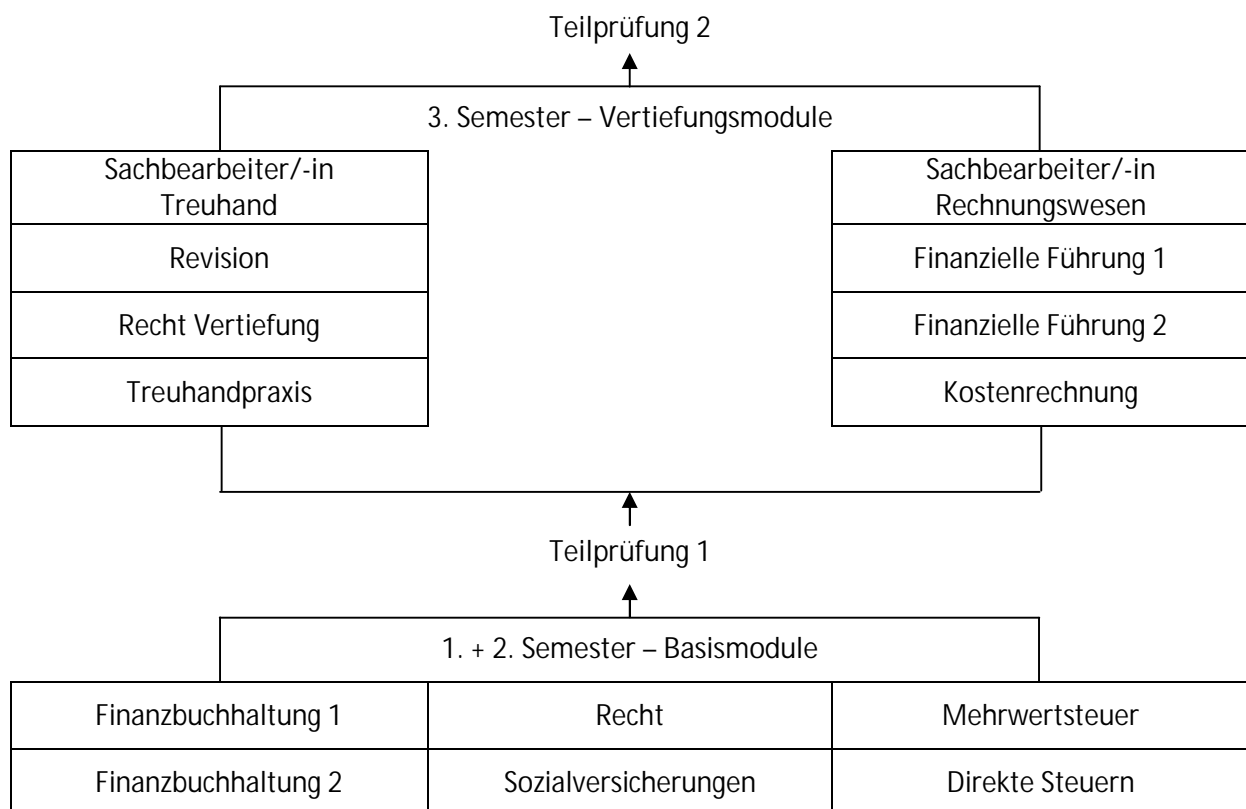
Teilprüfung 2

3. Semester – Vertiefungsmodule

Sachbearbeiter/-in Treuhand

Revision

Recht Vertiefung

Treuhandpraxis

Sachbearbeiter/-in Rechnungswesen

Finanzielle Führung 1

Finanzielle Führung 2

Kostenrechnung

Teilprüfung 1

1. + 2. Semester – Basismodule

| Finanzbuchhaltung 1 | Recht | Mehrwertsteuer |
|---|---|---|
| Finanzbuchhaltung 2 | Sozialversicherungen | Direkte Steuern |